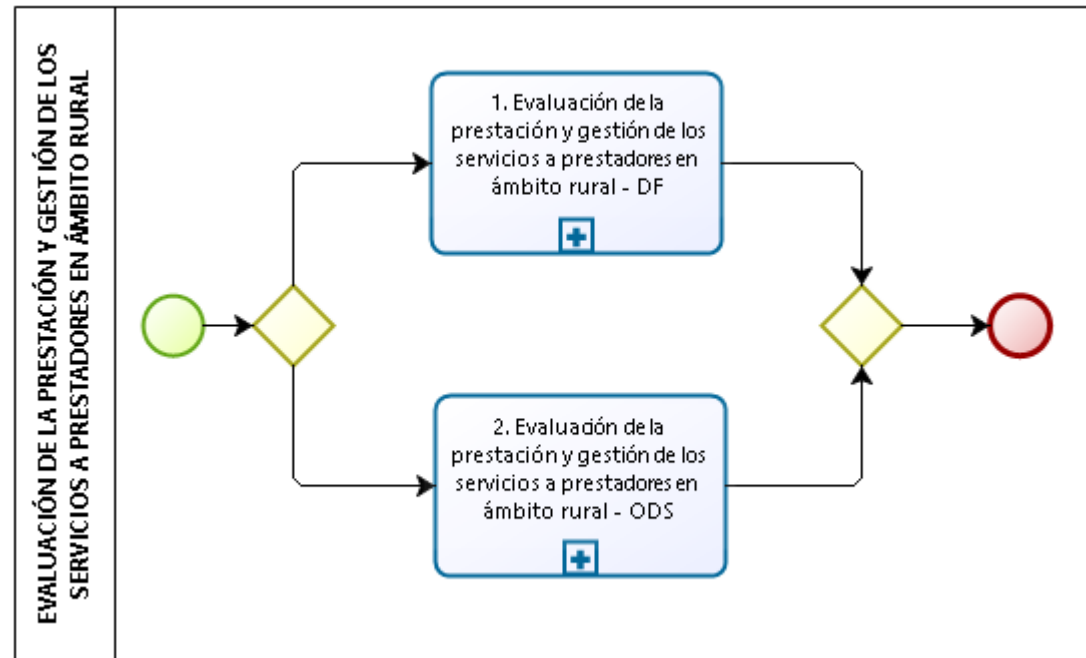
EVALUACIÓN DE LA PRESTACIÓN Y GESTIÓN DE LOS SERVICIOS A PRESTADORES EN ÁMBITO RURAL

1. Evaluación de la prestación y gestión de los servicios a prestadores en ámbito rural - DF

2. Evaluación de la prestación y gestión de los servicios a prestadores en ámbito rural - ODS